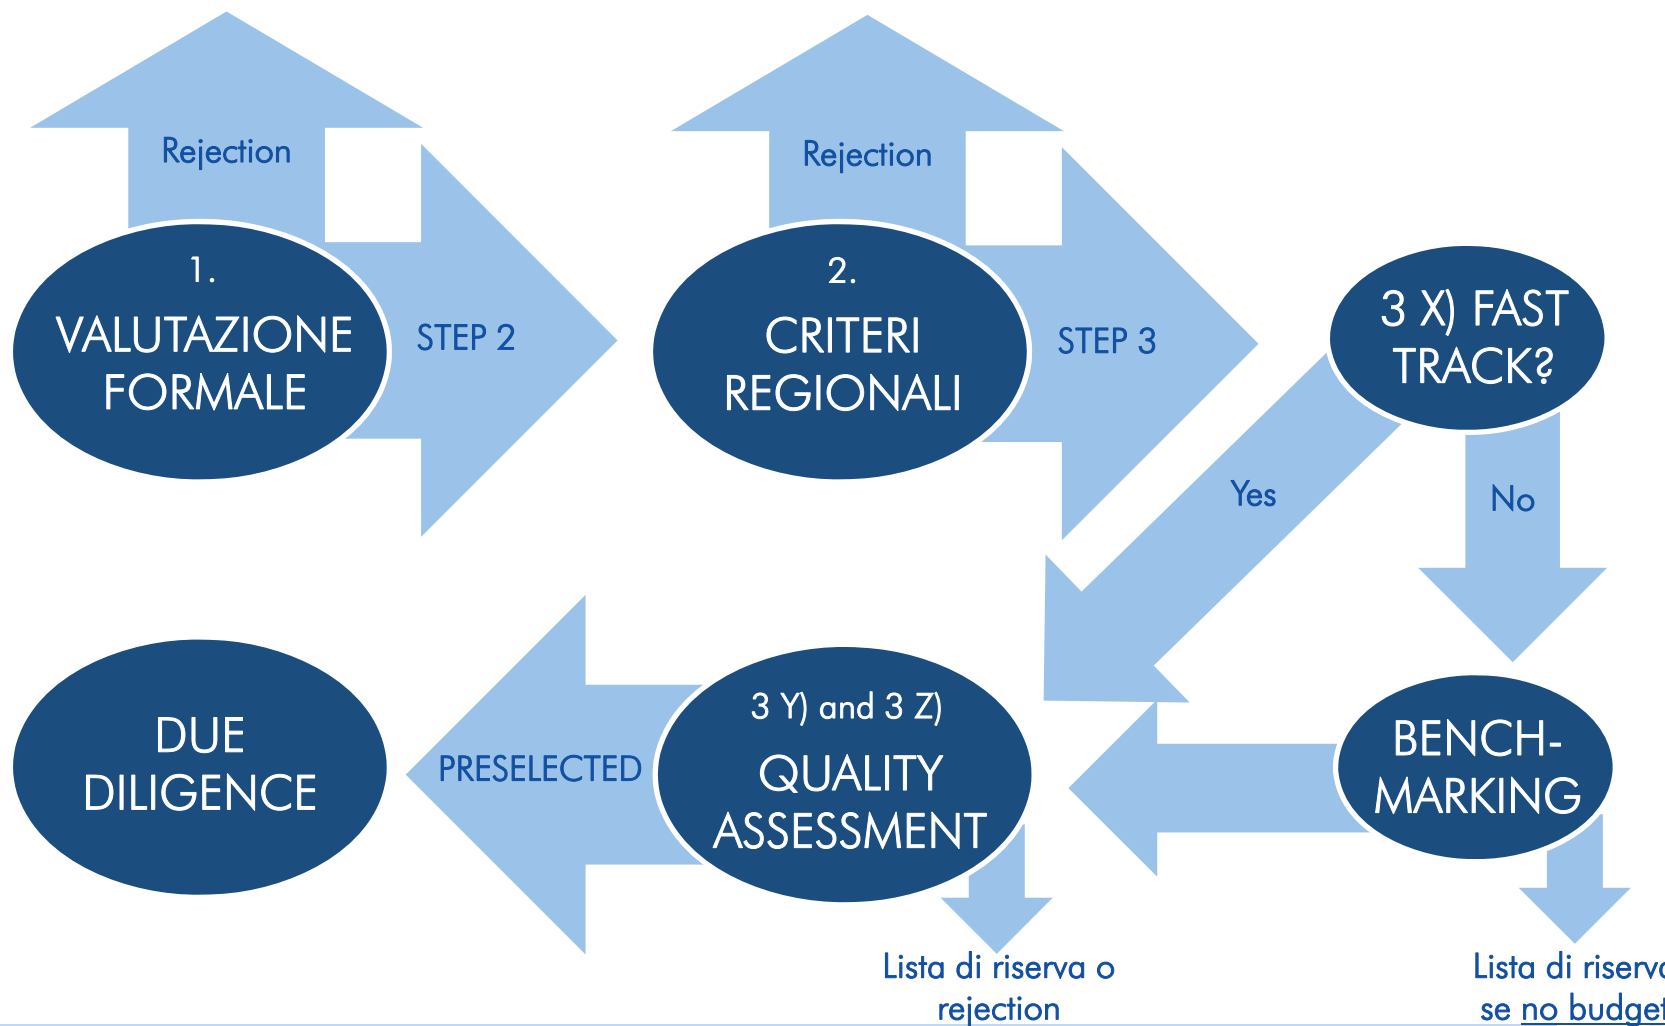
Rejection

1.
VALUTAZIONE FORMALE

STEP 2

Rejection

2.
CRITERI REGIONALI

STEP 3

3 X) FAST TRACK?

Yes

No

DUE DILIGENCE

PRESELECTED

3 Y) and 3 Z)
QUALITY ASSESSMENT

BENCH-MARKING

Lista di riserva o rejection

Lista di riserv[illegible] se no budge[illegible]